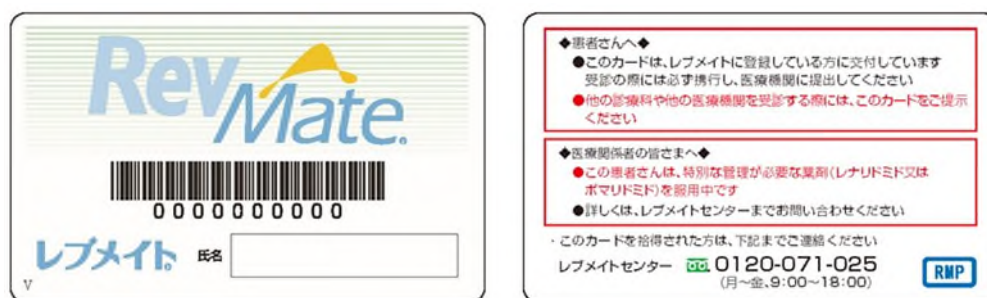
RevMate.

0000000000

レブメイト。 氏名

V

◆患者さんへ◆
●このカードは、レブメイトに登録している方に交付しています
受診の際には必ず携行し、医療機関に提出してください
●他の診療科や他の医療機関を受診する際には、このカードをご提示ください

◆医療関係者の皆さまへ◆
●この患者さんは、特別な管理が必要な薬剤（レナリドミド又はポマリドミド）を服用中です
●詳しくは、レブメイトセンターまでお問い合わせください

・このカードを拾得された方は、下記までご連絡ください
レブメイトセンター 0120-071-025
(月～金、9:00～18:00)

RMP